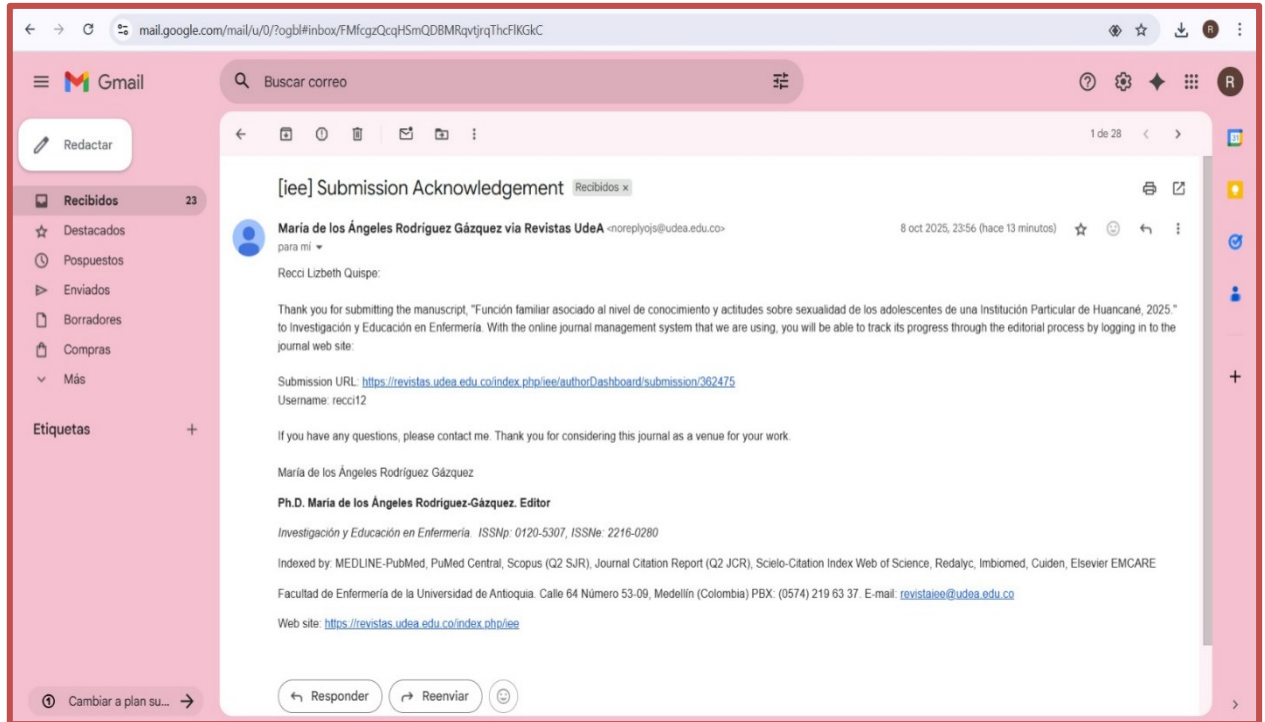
mail.google.com/mail/u/0/?ogbl#inbox/FMfcgzQcqHSmQDBMRqvtjrqThcFlKGkC

Gmail

Buscar correo

Redactar

Recibidos 23
Destacados
Pospuestos
Enviados
Borradores
Compras
Más

Etiquetas +

Cambiar a plan su...

1 de 28

[iee] Submission Acknowledgement Recibidos ×

María de los Ángeles Rodríguez Gázquez via Revistas UdeA <noreplyojs@udea.edu.co> 8 oct 2025, 23:56 (hace 13 minutos)
para mí

Recci Lizbeth Quispe:

Thank you for submitting the manuscript, "Función familiar asociado al nivel de conocimiento y actitudes sobre sexualidad de los adolescentes de una Institución Particular de Huancané, 2025." to Investigación y Educación en Enfermería. With the online journal management system that we are using, you will be able to track its progress through the editorial process by logging in to the journal web site:

Submission URL: https://revistas.udea.edu.co/index.php/iee/authorDashboard/submission/362475
Username: recci12

If you have any questions, please contact me. Thank you for considering this journal as a venue for your work.

María de los Ángeles Rodríguez Gázquez

Ph.D. María de los Ángeles Rodríguez-Gázquez. Editor

Investigación y Educación en Enfermería. ISSNp: 0120-5307, ISSNe: 2216-0280

Indexed by: MEDLINE-PubMed, PuMed Central, Scopus (Q2 SJR), Journal Citation Report (Q2 JCR), Scielo-Citation Index Web of Science, Redalyc, Imbiomed, Cuiden, Elsevier EMCARE

Facultad de Enfermería de la Universidad de Antioquia. Calle 64 Número 53-09, Medellín (Colombia) PBX: (0574) 219 63 37. E-mail: revistaiee@udea.edu.co

Web site: https://revistas.udea.edu.co/index.php/iee

Responder Reenviar